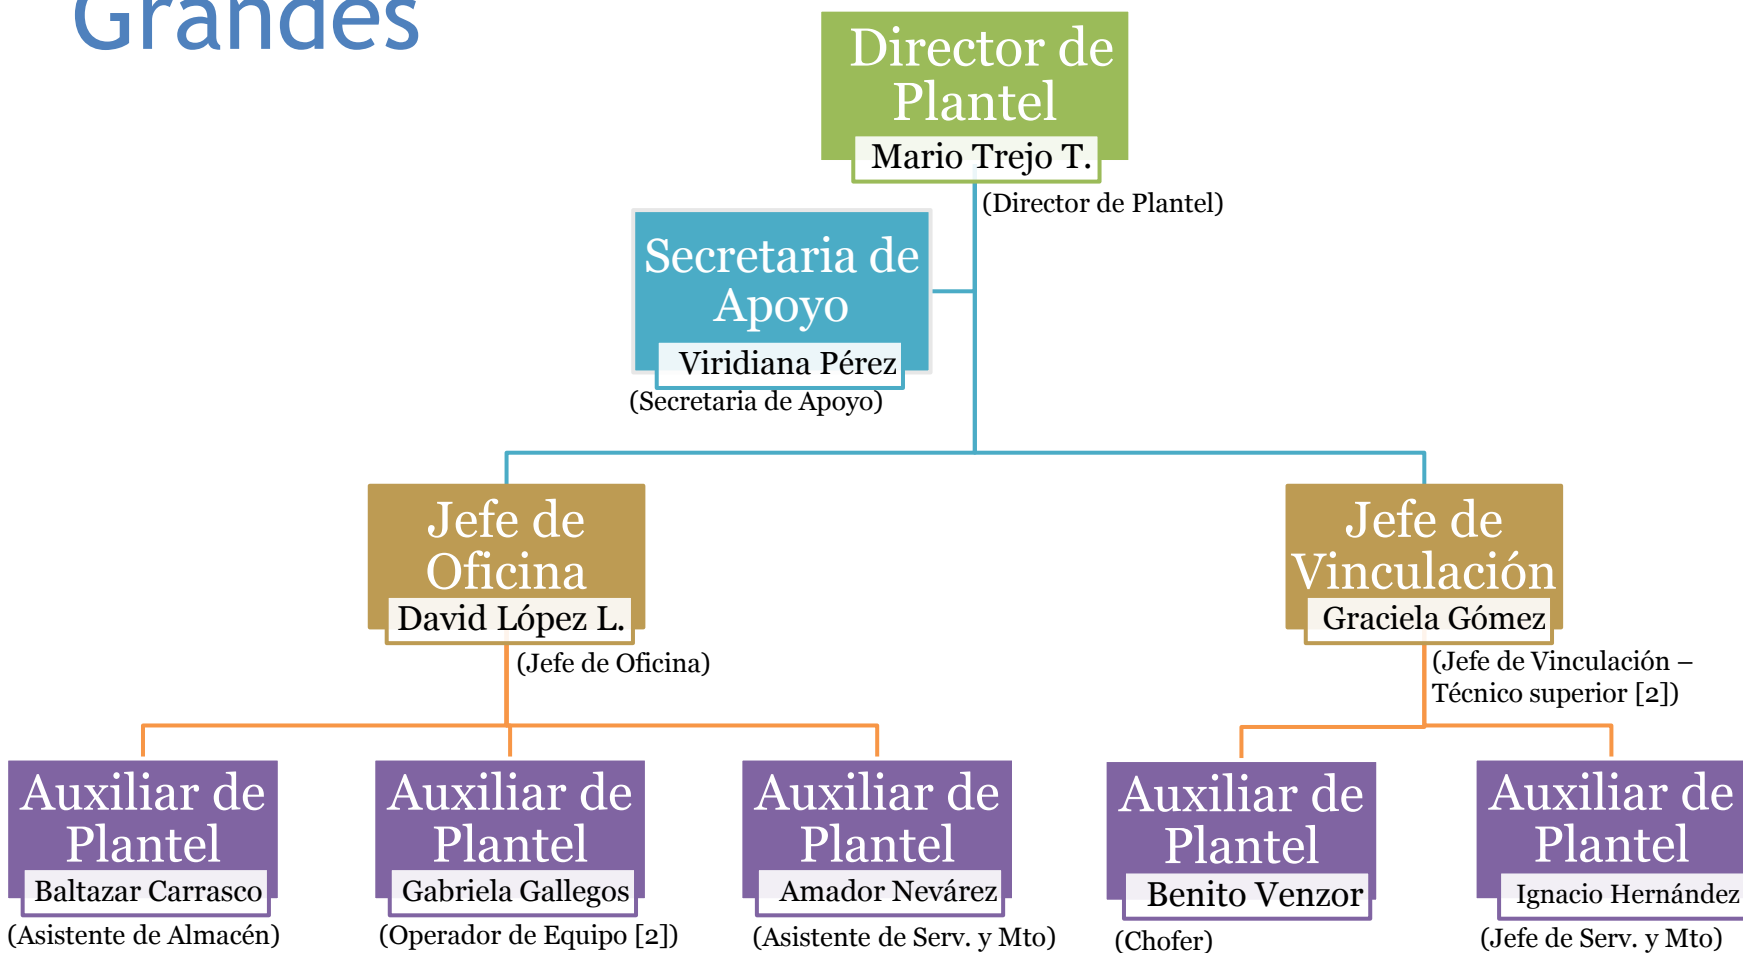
Grandes

Director de Plantel
Mario Trejo T.
(Director de Plantel)

Secretaria de Apoyo
Viridiana Pérez
(Secretaria de Apoyo)

Jefe de Oficina
David López L.
(Jefe de Oficina)

Jefe de Vinculación
Graciela Gómez
(Jefe de Vinculación – Técnico superior [2])

Auxiliar de Plantel
Baltazar Carrasco
(Asistente de Almacén)

Auxiliar de Plantel
Gabriela Gallegos
(Operador de Equipo [2])

Auxiliar de Plantel
Amador Nevárez
(Asistente de Serv. y Mto)

Auxiliar de Plantel
Benito Venzor
(Chofer)

Auxiliar de Plantel
Ignacio Hernández
(Jefe de Serv. y Mto)